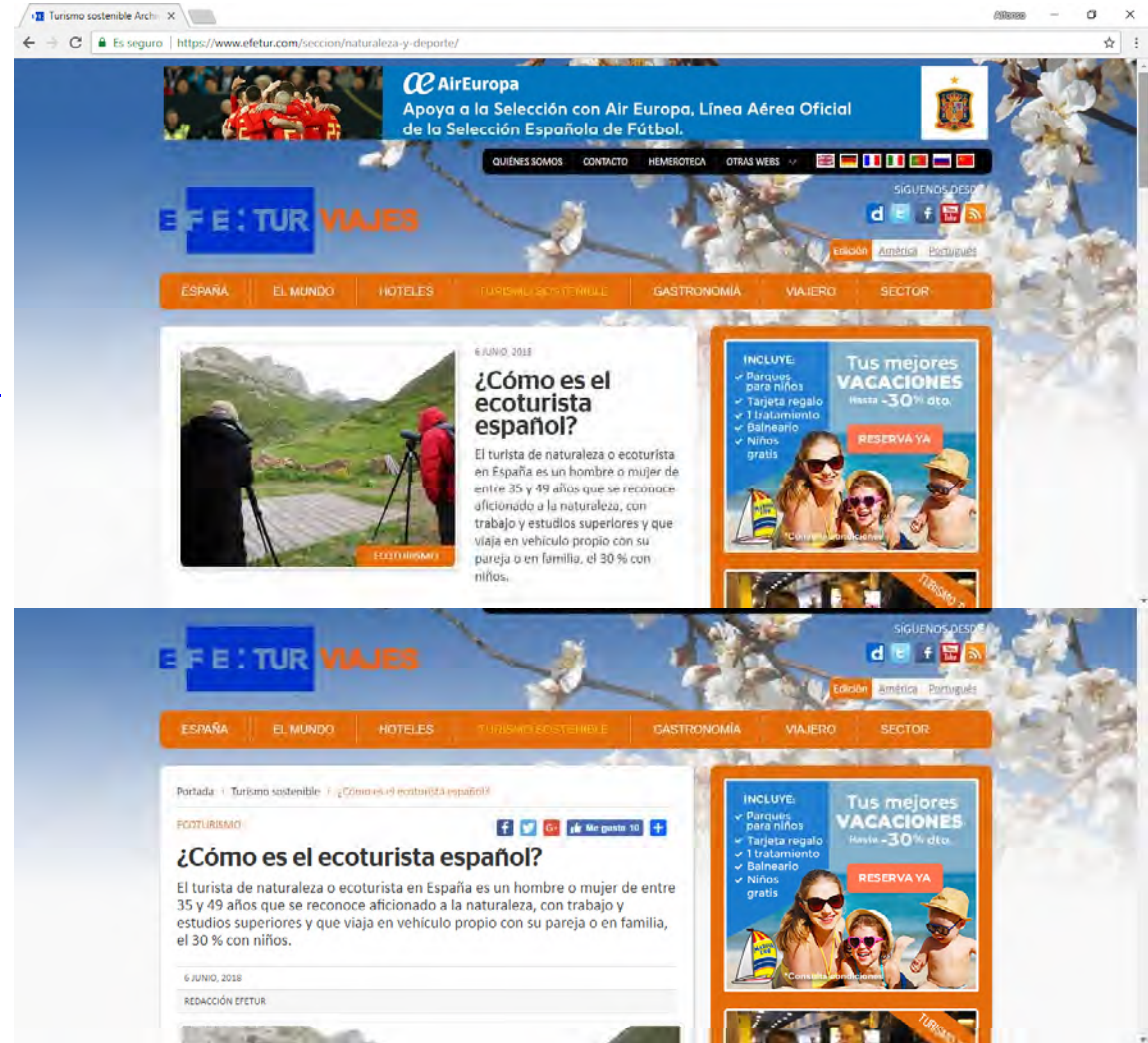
Turismo sostenible Arch ×

Alfonso

Es seguro | https://www.efetur.com/seccion/naturaleza-y-deporte/

AirEuropa
Apoya a la Selección con Air Europa, Línea Aérea Oficial de la Selección Española de Fútbol.

QUIÉNES SOMOS CONTACTO HEMEROTECA OTRAS WEBS

SÍGUENOS DESDE

EFE:TUR VIAJES

Edición América Português

ESPAÑA EL MUNDO HOTELES TURISMO SOSTENIBLE GASTRONOMÍA VIAJERO SECTOR

6 JUNIO, 2018

¿Cómo es el ecoturista español?

El turista de naturaleza o ecoturista en España es un hombre o mujer de entre 35 y 49 años que se reconoce aficionado a la naturaleza, con trabajo y estudios superiores y que viaja en vehículo propio con su pareja o en familia, el 30 % con niños.

ECOTURISMO

INCLUYE:
✓ Parques para niños
✓ Tarjeta regalo
✓ 1 tratamiento
✓ Balneario
✓ Niños gratis

Tus mejores VACACIONES Hasta -30% dto.

RESERVA YA

*Consulta condiciones

TURISMO

SÍGUENOS DESDE

EFE:TUR VIAJES

Edición América Português

ESPAÑA EL MUNDO HOTELES TURISMO SOSTENIBLE GASTRONOMÍA VIAJERO SECTOR

Portada › Turismo sostenible › ¿Cómo es el ecoturista español?

ECOTURISMO

Me gusta 10

¿Cómo es el ecoturista español?

El turista de naturaleza o ecoturista en España es un hombre o mujer de entre 35 y 49 años que se reconoce aficionado a la naturaleza, con trabajo y estudios superiores y que viaja en vehículo propio con su pareja o en familia, el 30 % con niños.

6 JUNIO, 2018

REDACCIÓN EFETUR

INCLUYE:
✓ Parques para niños
✓ Tarjeta regalo
✓ 1 tratamiento
✓ Balneario
✓ Niños gratis

Tus mejores VACACIONES Hasta -30% dto.

RESERVA YA

*Consulta condiciones

TURISMO